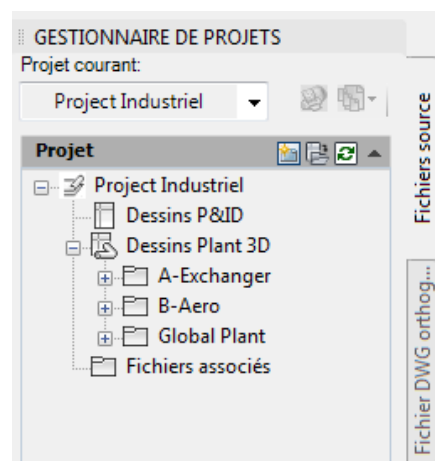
GESTIONNAIRE DE PROJETS
Projet courant:
Project Industriel
Projet
Project Industriel
Dessins P&ID
Dessins Plant 3D
A-Exchanger
B-Aero
Global Plant
Fichiers associés
Fichiers source
Fichier DWG orthog...